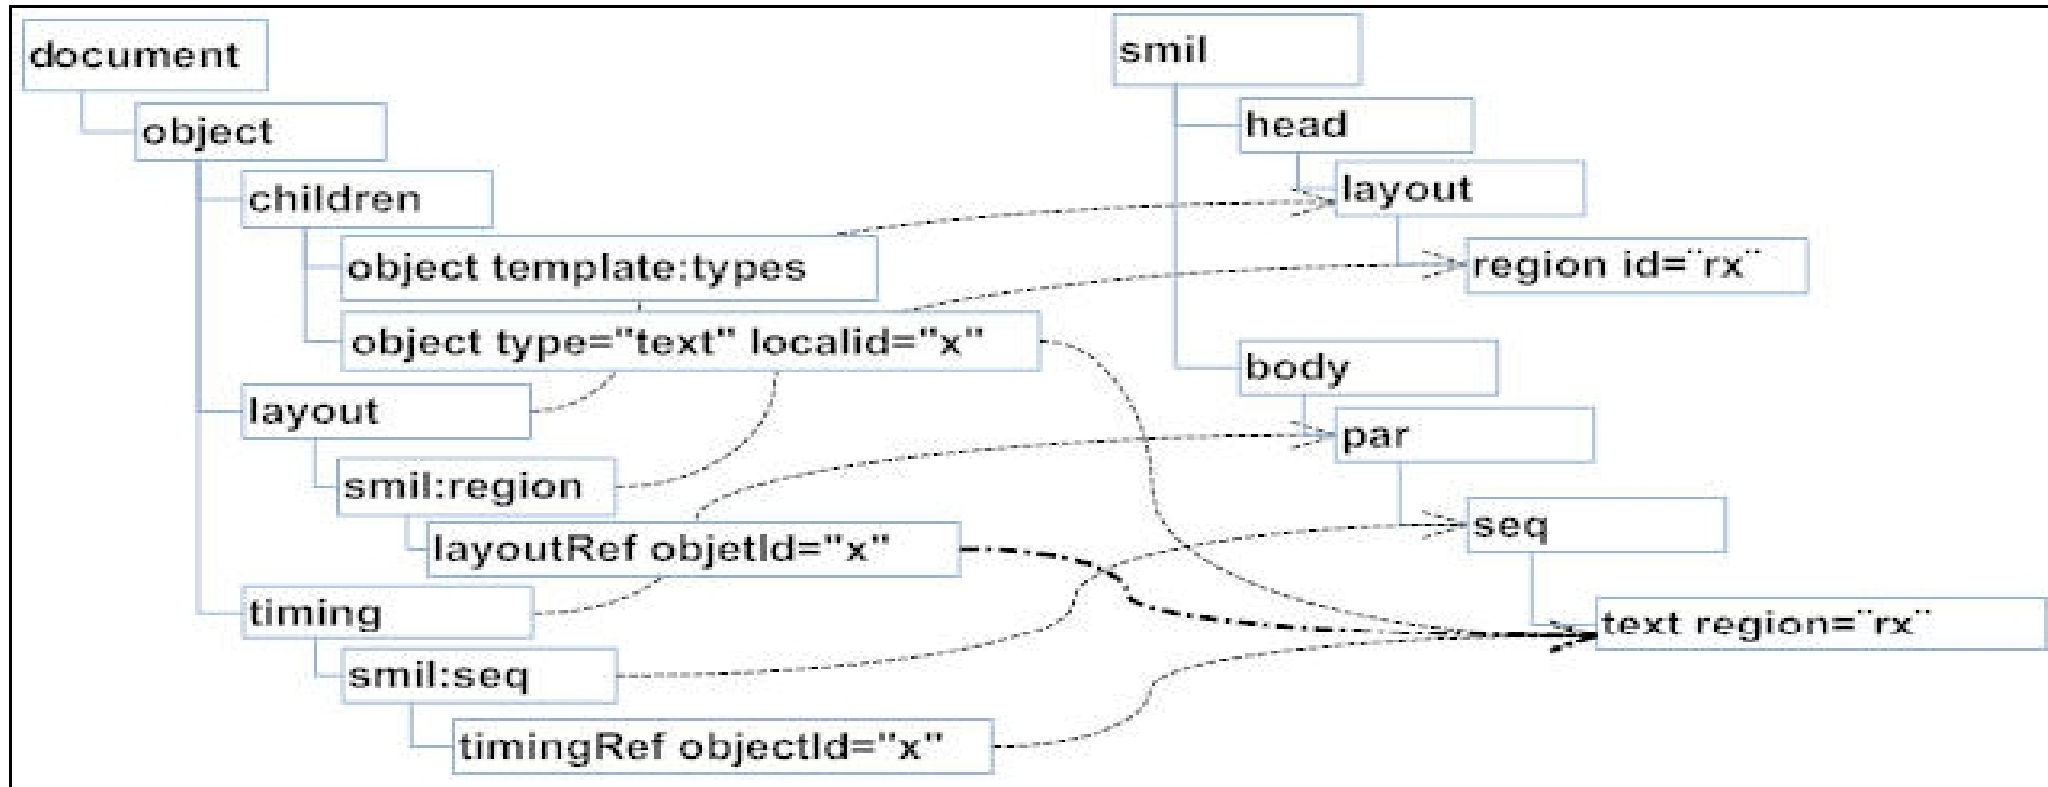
document
object
children
object template:types
object type="text" localid="x"
layout
smil:region
layoutRef objetId="x"
timing
smil:seq
timingRef objectId="x"

smil
head
layout
region id=¨rx¨
body
par
seq
text region=¨rx¨